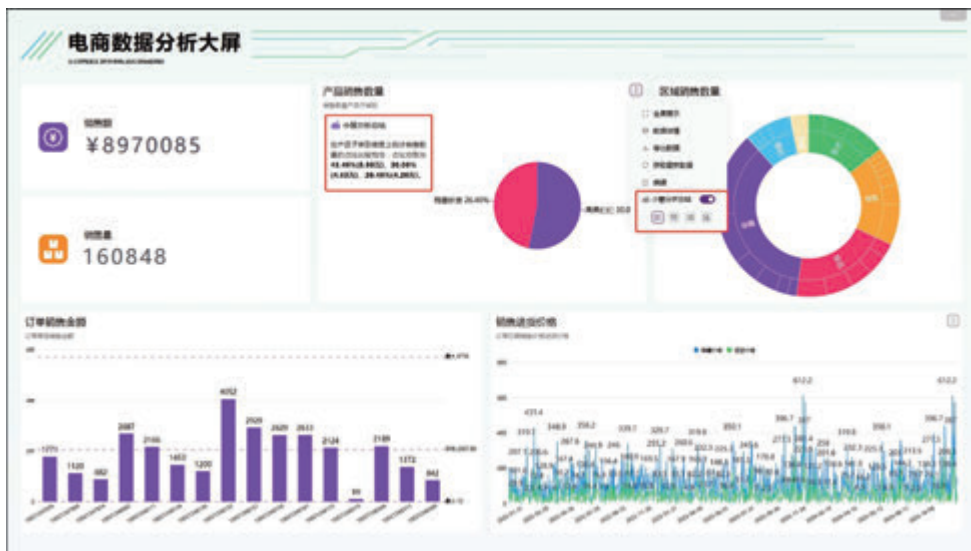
电商数据分析大屏

销售额
¥8970085

销售量
160848

产品销售数量

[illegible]

区域销售数量

订单销售金额

1271
1120
882
2487
2166
1453
1200
4052
2529
2429
2433
2124
51
2189
1372
842

销售进货价格

431.4
612.2
612.2